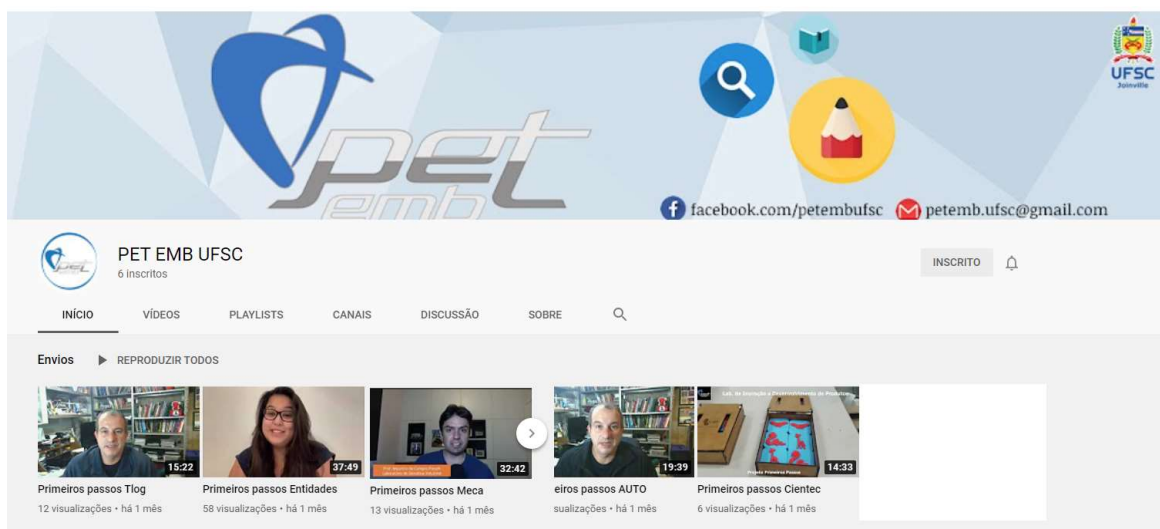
pet
emb

UFSC
Joinville

facebook.com/petembufsc petemb.ufsc@gmail.com

PET EMB UFSC
6 inscritos

INSCRITO

INÍCIO VÍDEOS PLAYLISTS CANAIS DISCUSSÃO SOBRE

Envios ▶ REPRODUZIR TODOS

15:22
Primeiros passos Tlog
12 visualizações • há 1 mês

37:49
Primeiros passos Entidades
58 visualizações • há 1 mês

32:42
Primeiros passos Meca
13 visualizações • há 1 mês

19:39
eiros passos AUTO
sualizações • há 1 mês

Lab. de Inovação e Desenvolvimento de Produtos
Projeto Primeiros Passos
14:33
Primeiros passos Cientec
6 visualizações • há 1 mês